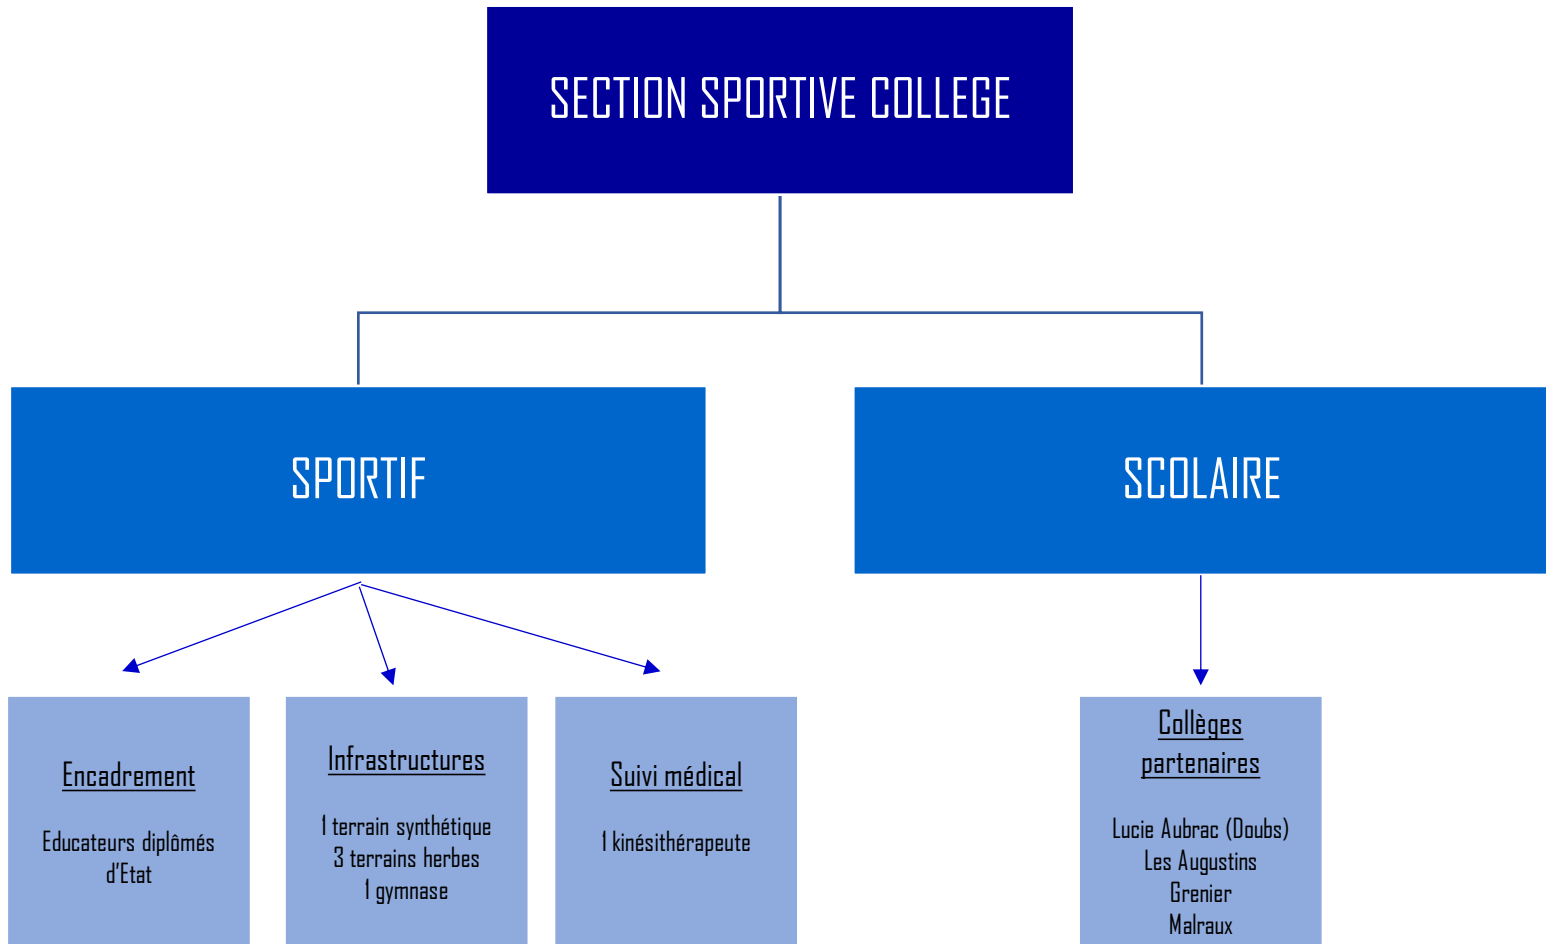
SECTION SPORTIVE COLLEGE

SPORTIF

SCOLAIRE

Encadrement

Educateurs diplômés d'Etat

Infrastructures

1 terrain synthétique
3 terrains herbes
1 gymnase

Suivi médical

1 kinésithérapeute

Collèges partenaires

Lucie Aubrac (Doubs)
Les Augustins
Grenier
Malraux